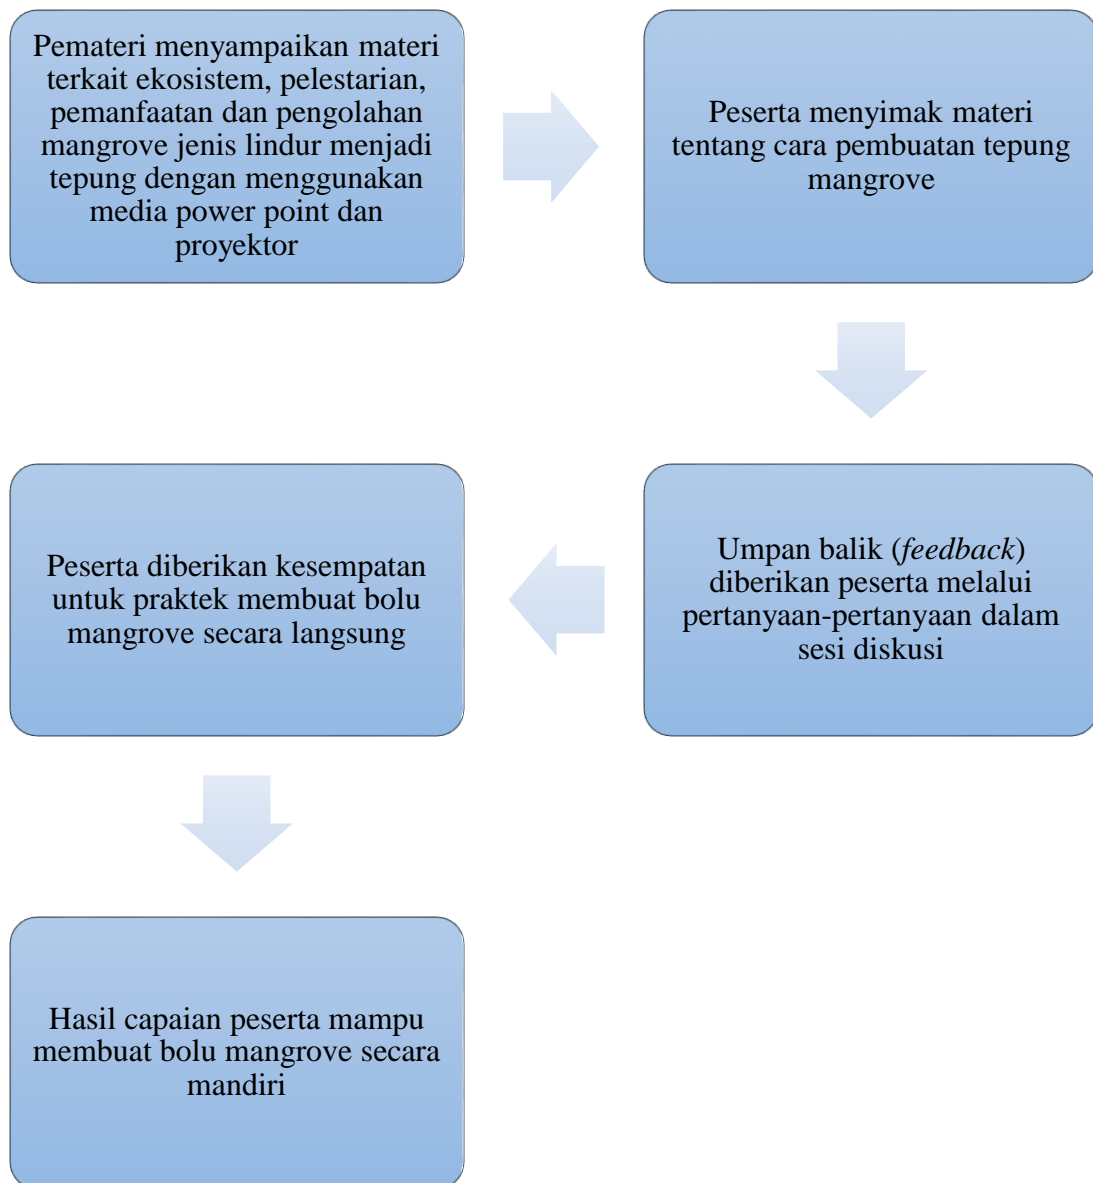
Pemateri menyampaikan materi terkait ekosistem, pelestarian, pemanfaatan dan pengolahan mangrove jenis lindur menjadi tepung dengan menggunakan media power point dan proyektor

Peserta menyimak materi tentang cara pembuatan tepung mangrove

Umpan balik (*feedback*) diberikan peserta melalui pertanyaan-pertanyaan dalam sesi diskusi

Peserta diberikan kesempatan untuk praktek membuat bolu mangrove secara langsung

Hasil capaian peserta mampu membuat bolu mangrove secara mandiri